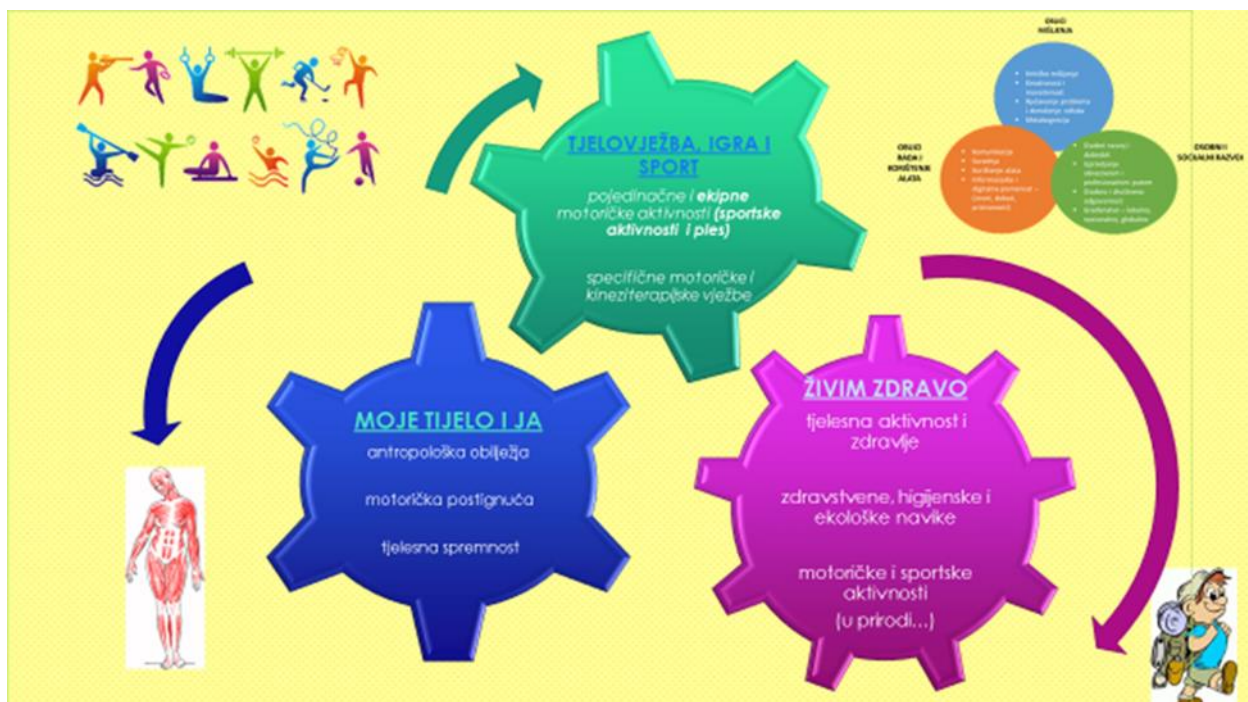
TJELOVJEŽBA, IGRA I SPORT

pojedinačne i **ekipne** motoričke aktivnosti **(sportske aktivnosti i ples)**

specifične motoričke i kineziterapijske vježbe

MOJE TIJELO I JA

antropološka obilježja

motorička postignuća

tjelesna spremnost

ŽIVIM ZDRAVO

tjelesna aktivnost i zdravlje

zdravstvene, higijenske i ekološke navike

motoričke i sportske aktivnosti

(u prirodi...)

OBLICI MIŠLJENJA

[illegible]

OBLICI RADA I KORIŠTENJE ALATA

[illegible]

OSOBNI I SOCIJALNI RAZVOJ

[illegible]